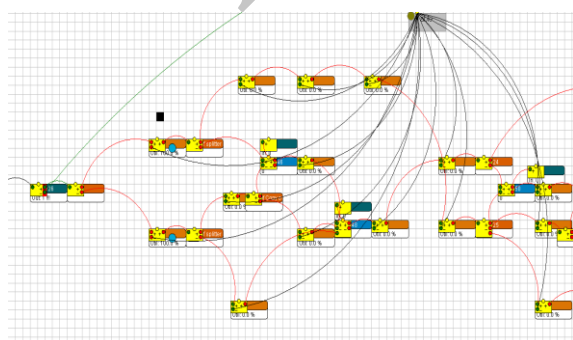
Util: 0.0 %

Util: 0.0 %

Util: 0.0 %

Util: 100.0 %

Splitter

Util: 100.0 %

Splitter

Util: 0.0 %

Util: 0.0 %

Util: 0.0 %

Util: 0.0 %

Util: 0.0 %

Util: 0.0 %

Util: 0.0 %

Util: 0.0 %

Util: 0.0 %

Util: 0.0 %

Util: 0.0 %